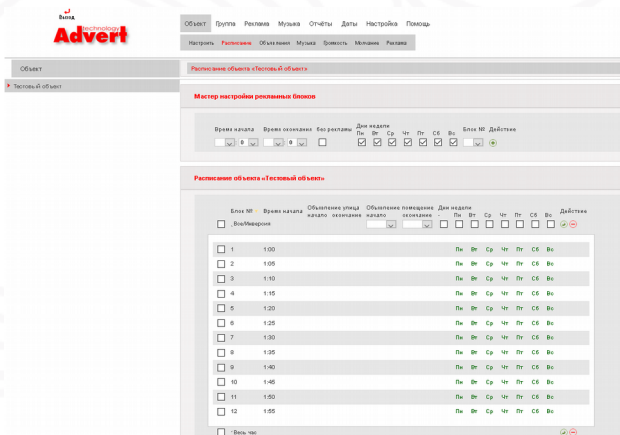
Выход
Advert
technology

Объект Группа Реклама Музыка Отчёты Даты Настройка Помощь

Настроить Расписание Объявления Музыка Громкость Молчание Реклама

Объект

Тестовый объект

Расписание объекта «Тестовый объект»

Мастер настройки рекламных блоков

Время начала 0 Время окончания 0 Без рекламы Дни недели Пн Вт Ср Чт Пт Сб Вс Блок № Действие

Расписание объекта «Тестовый объект»

| | Блок № | Время начала | Объявление улица начало | Объявление улица окончание | Объявление помещение начало | Объявление помещение окончание | Дни недели Пн | Вт | Ср | Чт | Пт | Сб | Вс | Действие |
|---|---|---|---|---|---|---|---|---|---|---|---|---|---|---|
| | Все/Инверсия | | | | | | | | | | | | | |
| | 1 | 1:00 | | | | | Пн | Вт | Ср | Чт | Пт | Сб | Вс | |
| | 2 | 1:05 | | | | | Пн | Вт | Ср | Чт | Пт | Сб | Вс | |
| | 3 | 1:10 | | | | | Пн | Вт | Ср | Чт | Пт | Сб | Вс | |
| | 4 | 1:15 | | | | | Пн | Вт | Ср | Чт | Пт | Сб | Вс | |
| | 5 | 1:20 | | | | | Пн | Вт | Ср | Чт | Пт | Сб | Вс | |
| | 6 | 1:25 | | | | | Пн | Вт | Ср | Чт | Пт | Сб | Вс | |
| | 7 | 1:30 | | | | | Пн | Вт | Ср | Чт | Пт | Сб | Вс | |
| | 8 | 1:35 | | | | | Пн | Вт | Ср | Чт | Пт | Сб | Вс | |
| | 9 | 1:40 | | | | | Пн | Вт | Ср | Чт | Пт | Сб | Вс | |
| | 10 | 1:45 | | | | | Пн | Вт | Ср | Чт | Пт | Сб | Вс | |
| | 11 | 1:50 | | | | | Пн | Вт | Ср | Чт | Пт | Сб | Вс | |
| | 12 | 1:55 | | | | | Пн | Вт | Ср | Чт | Пт | Сб | Вс | |

Весь час